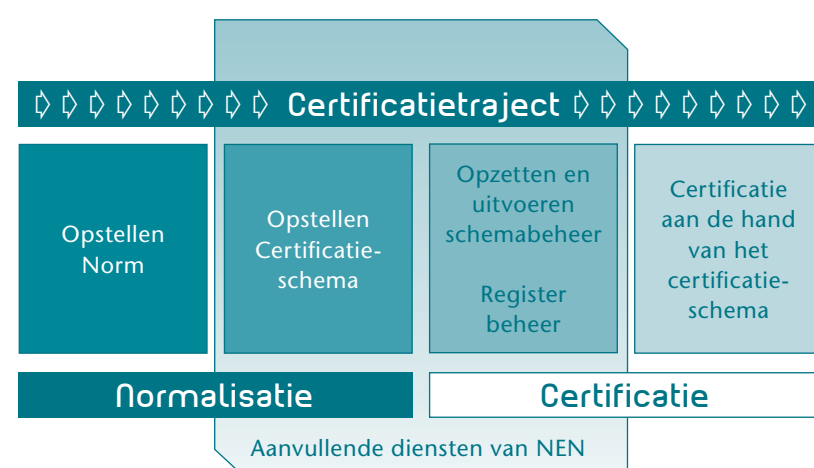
Certificatietraject

Opstellen Norm

Opstellen Certificatieschema

Opzetten en uitvoeren schemabeheer

Register beheer

Certificatie aan de hand van het certificatieschema

Normalisatie

Certificatie

Aanvullende diensten van NEN